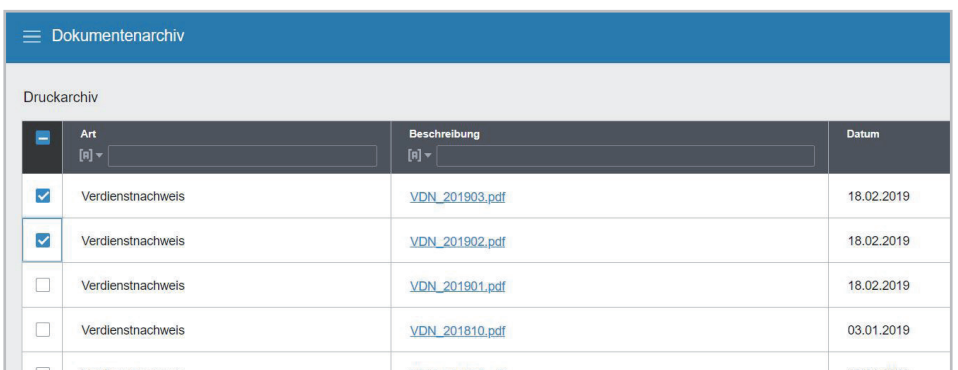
Dokumentenarchiv

Druckarchiv

| | Art [R] | Beschreibung [R] | Datum |
|---|---|---|---|
| | Verdienstnachweis | VDN_201903.pdf | 18.02.2019 |
| | Verdienstnachweis | VDN_201902.pdf | 18.02.2019 |
| | Verdienstnachweis | VDN_201901.pdf | 18.02.2019 |
| | Verdienstnachweis | VDN_201810.pdf | 03.01.2019 |